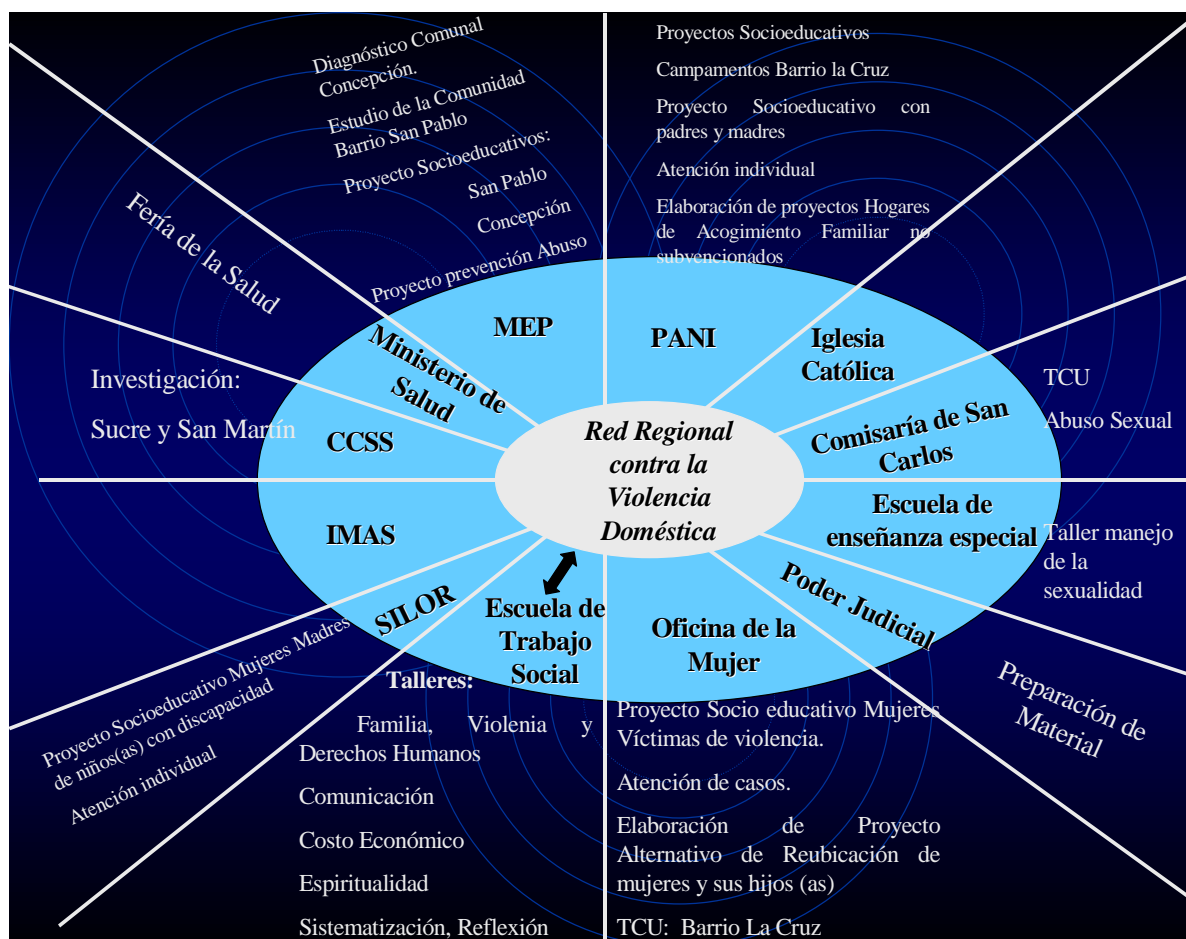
Diagnóstico Comunal Concepción.

Estudio de la Comunidad Barrio San Pablo

Proyecto Socioeducativos:

San Pablo

Concepción

Proyecto prevención Abuso

Proyectos Socioeducativos

Campamentos Barrio la Cruz

Proyecto Socioeducativo con padres y madres

Atención individual

Elaboración de proyectos Hogares de Acogimiento Familiar no subvencionados

Fería de la Salud

Investigación:

Sucre y San Martín

Ministerio de Salud

MEP

PANI

Iglesia Católica

TCU

Abuso Sexual

CCSS

Red Regional contra la Violencia Doméstica

Comisaría de San Carlos

IMAS

Escuela de enseñanza especial

Taller manejo de la sexualidad

SILOR

Escuela de Trabajo Social

Oficina de la Mujer

Poder Judicial

Preparación de Material

Proyecto Socioeducativo Mujeres Madres de niños(as) con discapacidad

Atención individual

Talleres:

Familia, Violenia y Derechos Humanos

Comunicación

Costo Económico

Espiritualidad

Sistematización, Reflexión

Proyecto Socio educativo Mujeres Víctimas de violencia.

Atención de casos.

Elaboración de Proyecto Alternativo de Reubicación de mujeres y sus hijos (as)

TCU: Barrio La Cruz